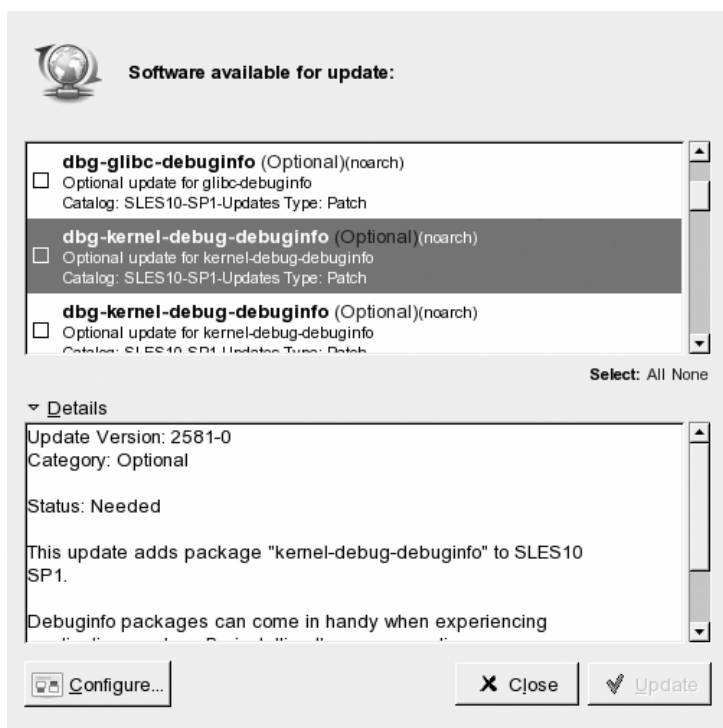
Software available for update:

dbg-glibc-debuginfo (Optional)(noarch)
Optional update for glibc-debuginfo
Catalog: SLES10-SP1-Updates Type: Patch

dbg-kernel-debug-debuginfo (Optional)(noarch)
Optional update for kernel-debug-debuginfo
Catalog: SLES10-SP1-Updates Type: Patch

dbg-kernel-debug-debuginfo (Optional)(noarch)
Optional update for kernel-debug-debuginfo
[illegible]

Select: All None

Details

Update Version: 2581-0
Category: Optional

Status: Needed

This update adds package "kernel-debug-debuginfo" to SLES10 SP1.

Debuginfo packages can come in handy when experiencing
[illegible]

Configure...

Close

Update